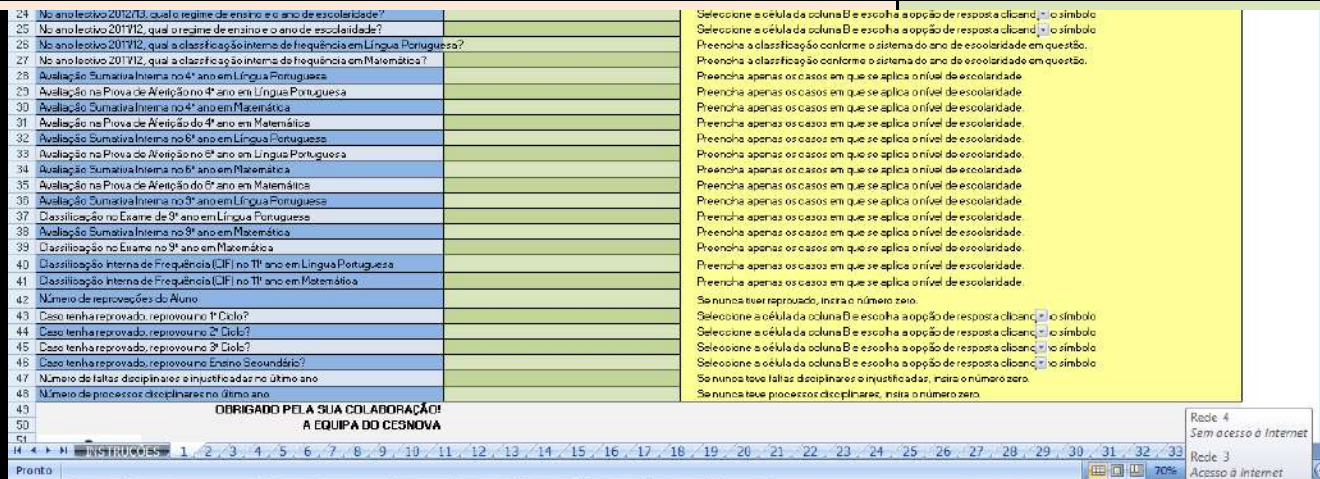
| | A | B | C |
|---|---|---|---|
| 24 | No ano lectivo 2012/13, qual o regime de ensino e o ano de escolaridade? | | Seleccione a célula da coluna B e escolha a opção de resposta clicando o símbolo |
| 25 | No ano lectivo 2011/12, qual o regime de ensino e o ano de escolaridade? | | Seleccione a célula da coluna B e escolha a opção de resposta clicando o símbolo |
| 26 | No ano lectivo 2011/12, qual a classificação interna de frequência em Língua Portuguesa? | | Preencha a classificação conforme o sistema do ano de escolaridade em questão. |
| 27 | No ano lectivo 2011/12, qual a classificação interna de frequência em Matemática? | | Preencha a classificação conforme o sistema do ano de escolaridade em questão. |
| 28 | Avaliação Sumativa Interna no 4º ano em Língua Portuguesa | | Preencha apenas os casos em que se aplica o nível de escolaridade. |
| 29 | Avaliação na Prova de Aferição no 4º ano em Língua Portuguesa | | Preencha apenas os casos em que se aplica o nível de escolaridade. |
| 30 | Avaliação Sumativa Interna no 4º ano em Matemática | | Preencha apenas os casos em que se aplica o nível de escolaridade. |
| 31 | Avaliação na Prova de Aferição do 4º ano em Matemática | | Preencha apenas os casos em que se aplica o nível de escolaridade. |
| 32 | Avaliação Sumativa Interna no 6º ano em Língua Portuguesa | | Preencha apenas os casos em que se aplica o nível de escolaridade. |
| 33 | Avaliação na Prova de Aferição no 6º ano em Língua Portuguesa | | Preencha apenas os casos em que se aplica o nível de escolaridade. |
| 34 | Avaliação Sumativa Interna no 6º ano em Matemática | | Preencha apenas os casos em que se aplica o nível de escolaridade. |
| 35 | Avaliação na Prova de Aferição do 6º ano em Matemática | | Preencha apenas os casos em que se aplica o nível de escolaridade. |
| 36 | Avaliação Sumativa Interna no 9º ano em Língua Portuguesa | | Preencha apenas os casos em que se aplica o nível de escolaridade. |
| 37 | Classificação no Exame de 9º ano em Língua Portuguesa | | Preencha apenas os casos em que se aplica o nível de escolaridade. |
| 38 | Avaliação Sumativa Interna no 9º ano em Matemática | | Preencha apenas os casos em que se aplica o nível de escolaridade. |
| 39 | Classificação no Exame no 9º ano em Matemática | | Preencha apenas os casos em que se aplica o nível de escolaridade. |
| 40 | Classificação Interna de Frequência (CIF) no 11º ano em Língua Portuguesa | | Preencha apenas os casos em que se aplica o nível de escolaridade. |
| 41 | Classificação Interna de Frequência (CIF) no 11º ano em Matemática | | Preencha apenas os casos em que se aplica o nível de escolaridade. |
| 42 | Número de reprovações do Aluno | | Se nunca tiver reprovado, insira o número zero. |
| 43 | Caso tenha reprovado, reprovou no 1º Ciclo? | | Seleccione a célula da coluna B e escolha a opção de resposta clicando o símbolo |
| 44 | Caso tenha reprovado, reprovou no 2º Ciclo? | | Seleccione a célula da coluna B e escolha a opção de resposta clicando o símbolo |
| 45 | Caso tenha reprovado, reprovou no 3º Ciclo? | | Seleccione a célula da coluna B e escolha a opção de resposta clicando o símbolo |
| 46 | Caso tenha reprovado, reprovou no Ensino Secundário? | | Seleccione a célula da coluna B e escolha a opção de resposta clicando o símbolo |
| 47 | Número de faltas disciplinares e injustificadas no último ano | | Se nunca teve faltas disciplinares e injustificadas, insira o número zero. |
| 48 | Número de processos disciplinares no último ano | | Se nunca teve processos disciplinares, insira o número zero. |
| 49 | OBRIGADO PELA SUA COLABORAÇÃO! | | |
| 50 | A EQUIPA DO CESNOVA | | |
| 51 | | | |

INSTRUÇÕES 1 2 3 4 5 6 7 8 9 10 11 12 13 14 15 16 17 18 19 20 21 22 23 24 25 26 27 28 29 30 31 32 33

Pronto 70%

Rede 4
Sem acesso à Internet
Rede 3
Acesso à Internet